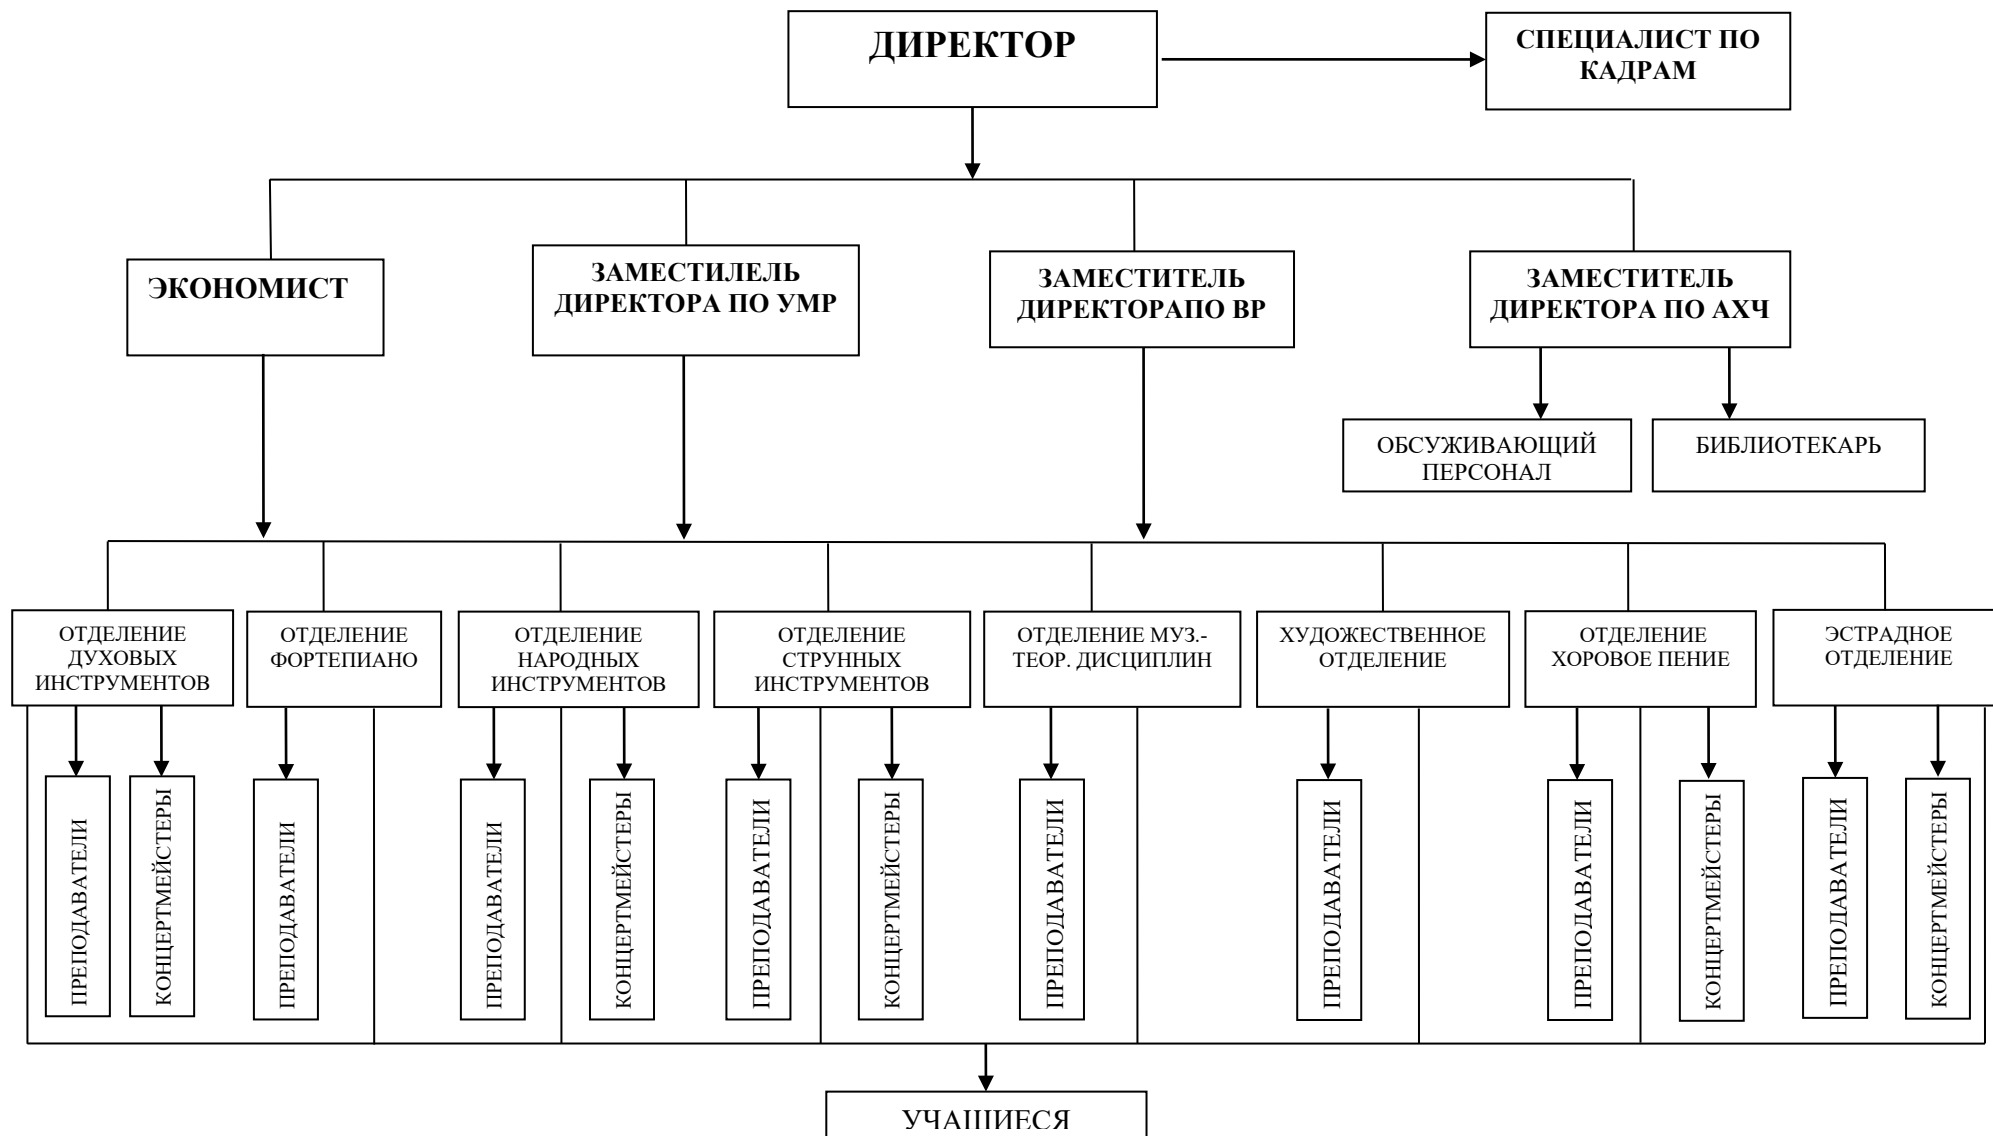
ДИРЕКТОР

СПЕЦИАЛИСТ ПО КАДРАМ

ЭКОНОМИСТ

ЗАМЕСТИЛЕЛЬ ДИРЕКТОРА ПО УМР

ЗАМЕСТИТЕЛЬ ДИРЕКТОРАПО ВР

ЗАМЕСТИТЕЛЬ ДИРЕКТОРА ПО АХЧ

ОБСУЖИВАЮЩИЙ ПЕРСОНАЛ

БИБЛИОТЕКАРЬ

ОТДЕЛЕНИЕ ДУХОВЫХ ИНСТРУМЕНТОВ

ОТДЕЛЕНИЕ ФОРТЕПИАНО

ОТДЕЛЕНИЕ НАРОДНЫХ ИНСТРУМЕНТОВ

ОТДЕЛЕНИЕ СТРУННЫХ ИНСТРУМЕНТОВ

ОТДЕЛЕНИЕ МУЗ.-ТЕОР. ДИСЦИПЛИН

ХУДОЖЕСТВЕННОЕ ОТДЕЛЕНИЕ

ОТДЕЛЕНИЕ ХОРОВОЕ ПЕНИЕ

ЭСТРАДНОЕ ОТДЕЛЕНИЕ

ПРЕПОДАВАТЕЛИ

КОНЦЕРТМЕЙСТЕРЫ

ПРЕПОДАВАТЕЛИ

ПРЕПОДАВАТЕЛИ

КОНЦЕРТМЕЙСТЕРЫ

ПРЕПОДАВАТЕЛИ

КОНЦЕРТМЕЙСТЕРЫ

ПРЕПОДАВАТЕЛИ

ПРЕПОДАВАТЕЛИ

ПРЕПОДАВАТЕЛИ

КОНЦЕРТМЕЙСТЕРЫ

ПРЕПОДАВАТЕЛИ

КОНЦЕРТМЕЙСТЕРЫ

УЧАЩИЕСЯ